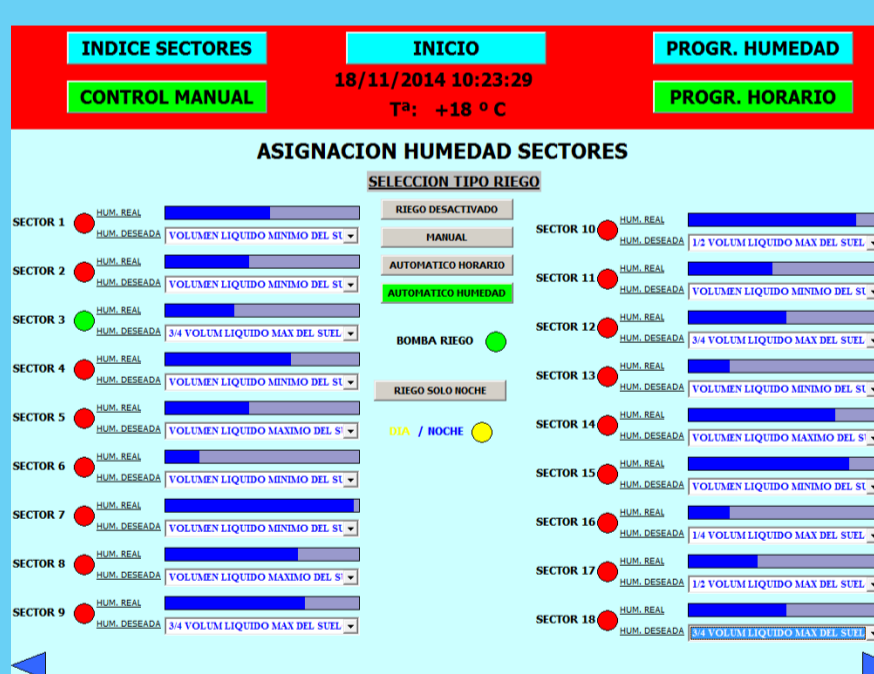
INDICE SECTORES

INICIO

PROGR. HUMEDAD

CONTROL MANUAL

18/11/2014 10:23:29

Tª: +18 º C

PROGR. HORARIO

ASIGNACION HUMEDAD SECTORES

SELECCION TIPO RIEGO

SECTOR 1 HUM. REAL HUM. DESEADA VOLUMEN LIQUIDO MINIMO DEL SU

SECTOR 2 HUM. REAL HUM. DESEADA VOLUMEN LIQUIDO MINIMO DEL SU

SECTOR 3 HUM. REAL HUM. DESEADA 3/4 VOLUM LIQUIDO MAX DEL SUEL

SECTOR 4 HUM. REAL HUM. DESEADA VOLUMEN LIQUIDO MINIMO DEL SU

SECTOR 5 HUM. REAL HUM. DESEADA VOLUMEN LIQUIDO MAXIMO DEL S

SECTOR 6 HUM. REAL HUM. DESEADA VOLUMEN LIQUIDO MINIMO DEL SU

SECTOR 7 HUM. REAL HUM. DESEADA VOLUMEN LIQUIDO MINIMO DEL SU

SECTOR 8 HUM. REAL HUM. DESEADA VOLUMEN LIQUIDO MAXIMO DEL S

SECTOR 9 HUM. REAL HUM. DESEADA 3/4 VOLUM LIQUIDO MAX DEL SUEL

RIEGO DESACTIVADO

MANUAL

AUTOMATICO HORARIO

AUTOMATICO HUMEDAD

BOMBA RIEGO

RIEGO SOLO NOCHE

DIA / NOCHE

SECTOR 10 HUM. REAL HUM. DESEADA 1/2 VOLUM LIQUIDO MAX DEL SUEL

SECTOR 11 HUM. REAL HUM. DESEADA VOLUMEN LIQUIDO MINIMO DEL SU

SECTOR 12 HUM. REAL HUM. DESEADA 3/4 VOLUM LIQUIDO MAX DEL SUEL

SECTOR 13 HUM. REAL HUM. DESEADA VOLUMEN LIQUIDO MINIMO DEL SU

SECTOR 14 HUM. REAL HUM. DESEADA VOLUMEN LIQUIDO MAXIMO DEL S

SECTOR 15 HUM. REAL HUM. DESEADA VOLUMEN LIQUIDO MINIMO DEL SU

SECTOR 16 HUM. REAL HUM. DESEADA 1/4 VOLUM LIQUIDO MAX DEL SUEL

SECTOR 17 HUM. REAL HUM. DESEADA 1/2 VOLUM LIQUIDO MAX DEL SUEL

SECTOR 18 HUM. REAL HUM. DESEADA 3/4 VOLUM LIQUIDO MAX DEL SUEL